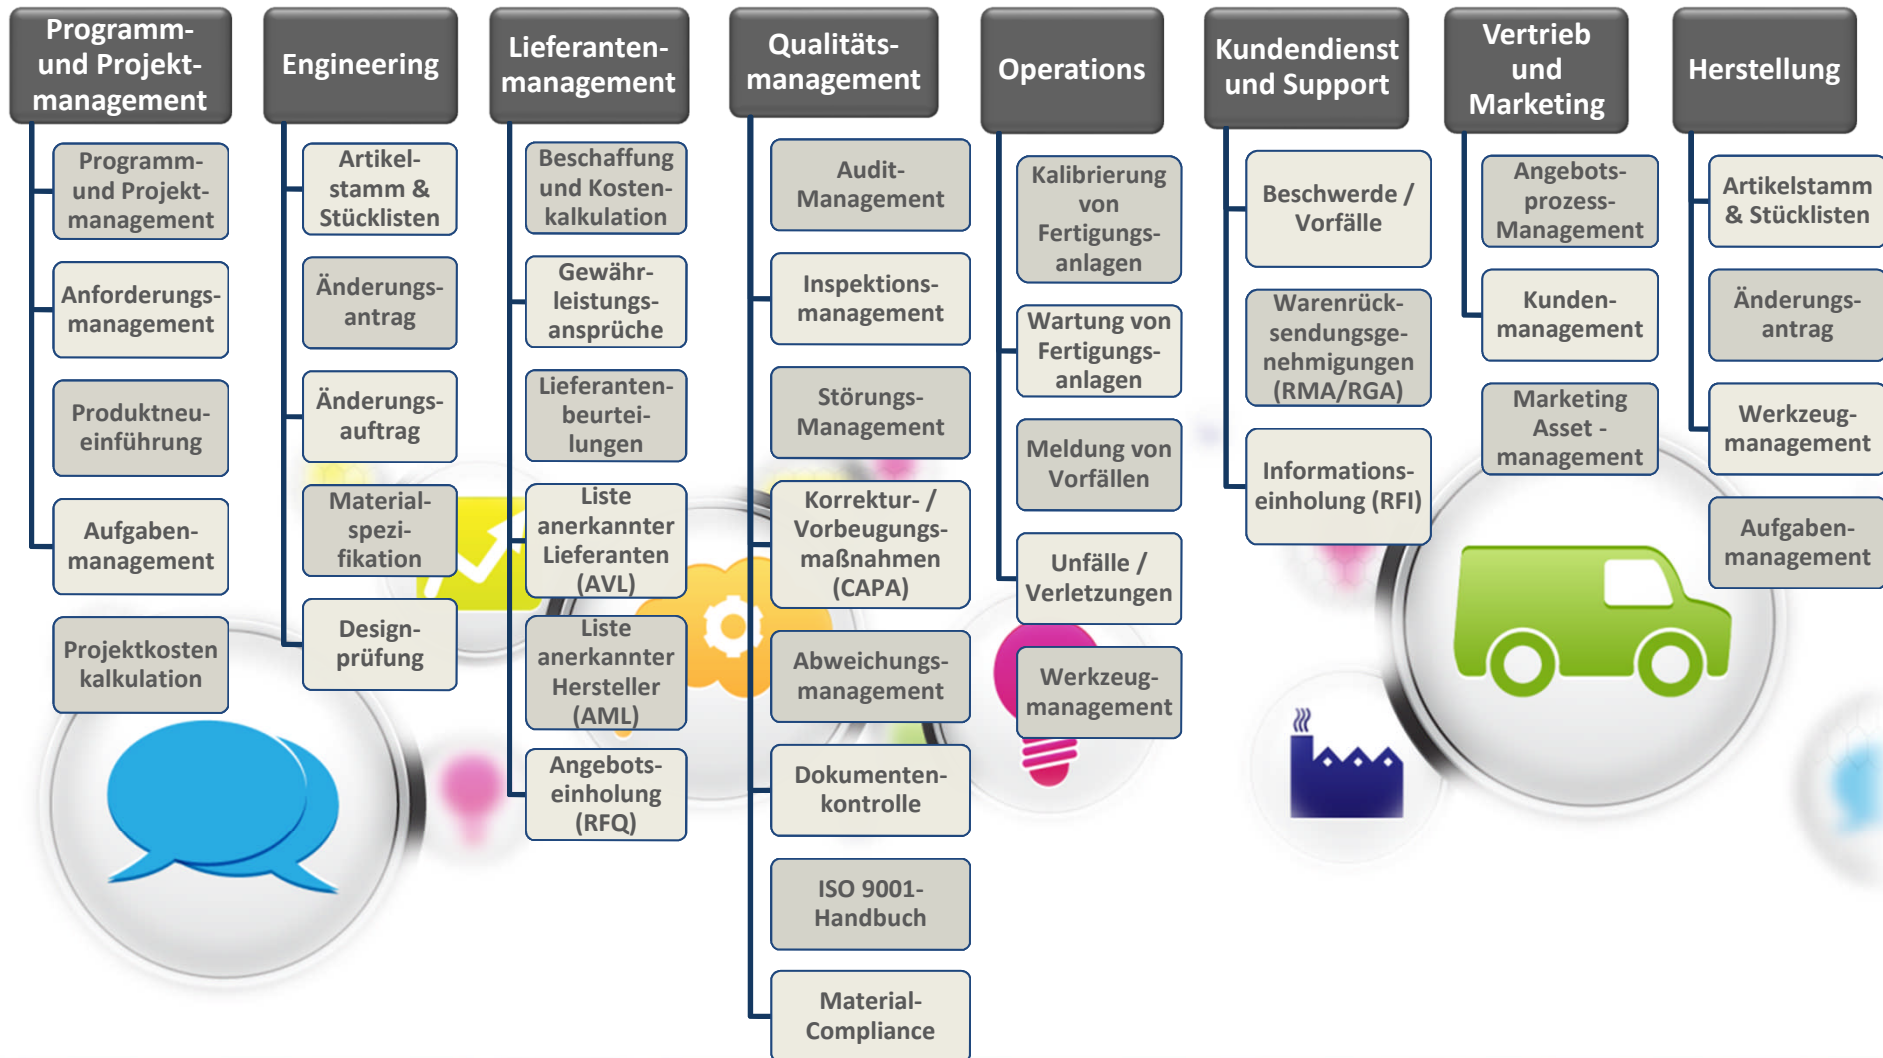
Programm- und Projektmanagement

Programm- und Projektmanagement

Anforderungsmanagement

Produktneueinführung

Aufgabenmanagement

Projektkosten kalkulation

Engineering

Artikelstamm & Stücklisten

Änderungsantrag

Änderungsauftrag

Materialspezifikation

Designprüfung

Lieferantenmanagement

Beschaffung und Kostenkalkulation

Gewährleistungsansprüche

Lieferantenbeurteilungen

Liste anerkannter Lieferanten (AVL)

Liste anerkannter Hersteller (AML)

Angebotseinholung (RFQ)

Qualitätsmanagement

Audit-Management

Inspektionsmanagement

Störungs-Management

Korrektur- / Vorbeugungsmaßnahmen (CAPA)

Abweichungsmanagement

Dokumentenkontrolle

ISO 9001-Handbuch

Material-Compliance

Operations

Kalibrierung von Fertigungsanlagen

Wartung von Fertigungsanlagen

Meldung von Vorfällen

Unfälle / Verletzungen

Werkzeugmanagement

Kundendienst und Support

Beschwerde / Vorfälle

Warenrücksendungsgenehmigungen (RMA/RGA)

Informationseinholung (RFI)

Vertrieb und Marketing

Angebotsprozess-Management

Kundenmanagement

Marketing Asset - management

Herstellung

Artikelstamm & Stücklisten

Änderungsantrag

Werkzeugmanagement

Aufgabenmanagement